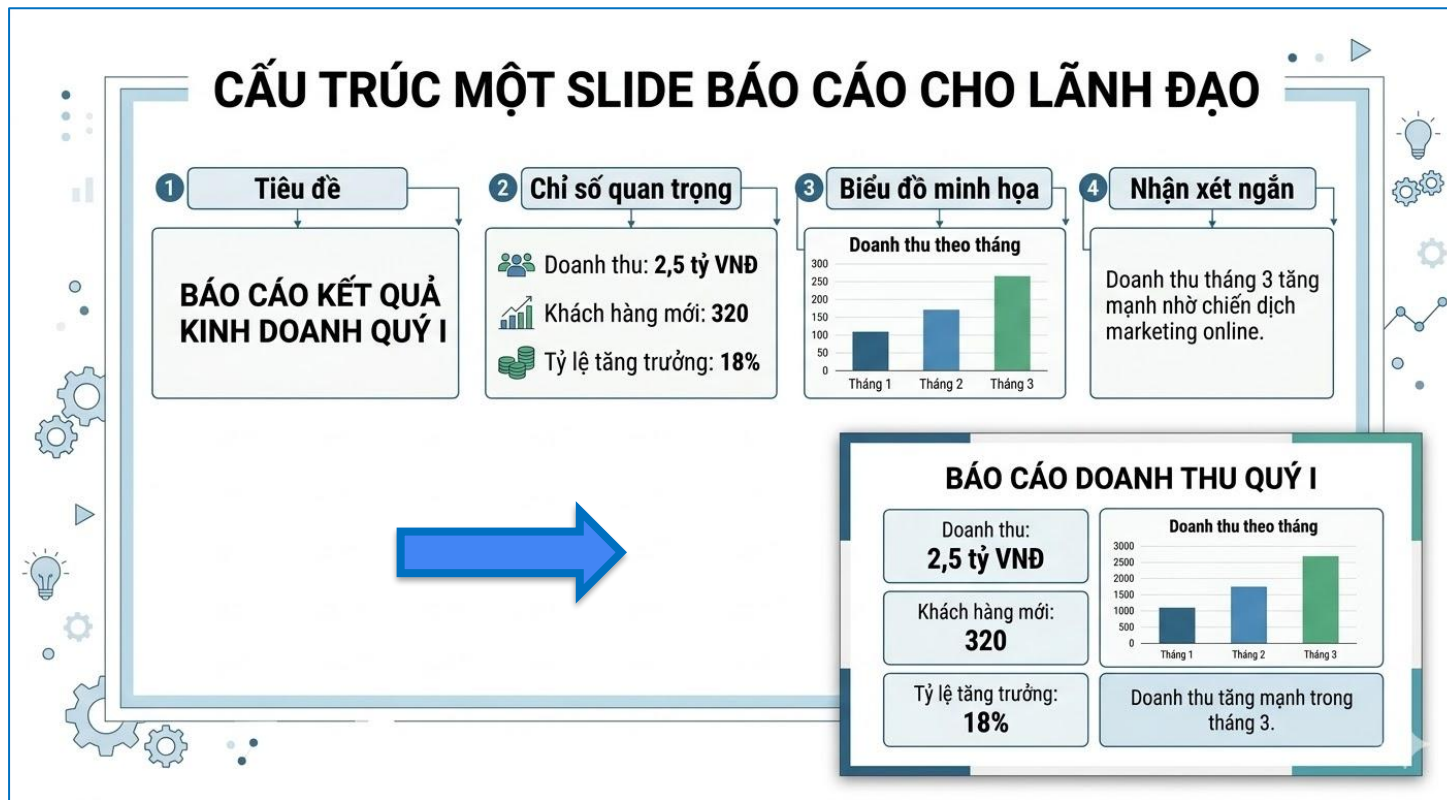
CẤU TRÚC MỘT SLIDE BÁO CÁO CHO LÃNH ĐẠO

1 Tiêu đề

BÁO CÁO KẾT QUẢ KINH DOANH QUÝ I

2 Chỉ số quan trọng

Doanh thu: 2,5 tỷ VNĐ

Khách hàng mới: 320

Tỷ lệ tăng trưởng: 18%

3 Biểu đồ minh họa

Doanh thu theo tháng

300
250
200
150
100
50
0

Tháng 1 Tháng 2 Tháng 3

4 Nhận xét ngắn

Doanh thu tháng 3 tăng mạnh nhờ chiến dịch marketing online.

BÁO CÁO DOANH THU QUÝ I

Doanh thu:
2,5 tỷ VNĐ

Khách hàng mới:
320

Tỷ lệ tăng trưởng:
18%

Doanh thu theo tháng

3000
2500
2000
1500
1000
500
0

Tháng 1 Tháng 2 Tháng 3

Doanh thu tăng mạnh trong tháng 3.